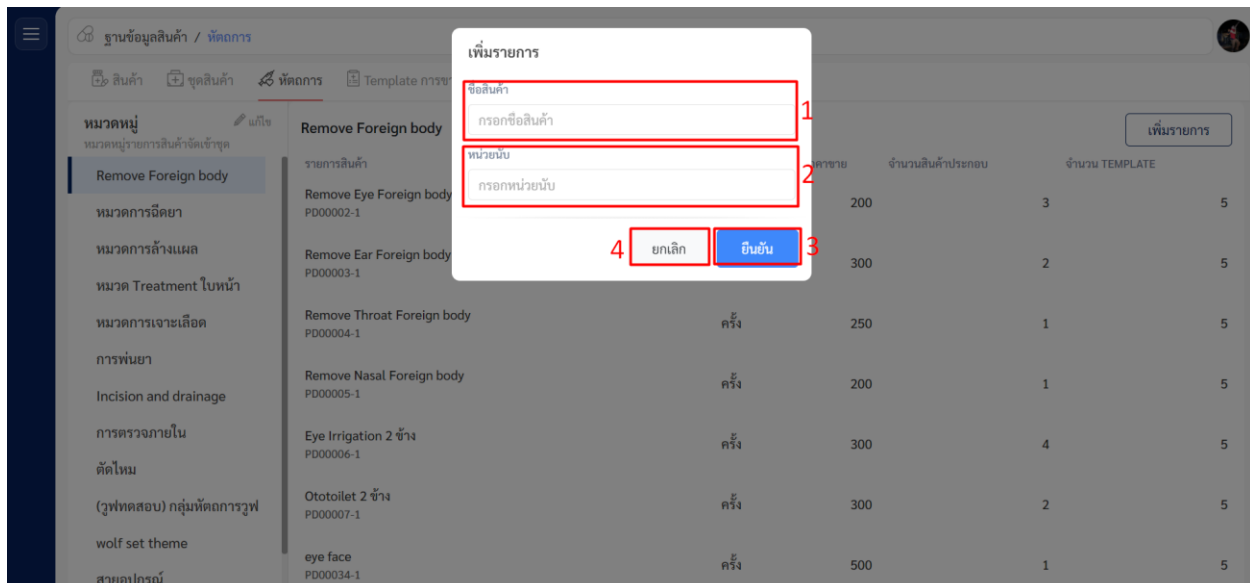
ฐานข้อมูลสินค้า / หัตถการ

สินค้า ชุดสินค้า หัตถการ Template การข

หมวดหมู่ แก้ไข
หมวดหมู่รายการสินค้าจัดเข้าชุด

Remove Foreign body
หมวดการฉีดยา
หมวดการล้างแผล
หมวด Treatment ใบหน้า
หมวดการเจาะเลือด
การพ่นยา
Incision and drainage
การตรวจภายใน
ตัดไหม
(วูฟทดสอบ) กลุ่มหัตถการวูฟ
wolf set theme
สายอุปกรณ์

Remove Foreign body

เพิ่มรายการ

| รายการสินค้า | | ราคาขาย | จำนวนสินค้าประกอบ | จำนวน TEMPLATE |
|---|---|---|---|---|
| Remove Eye Foreign body PD00002-1 | | 200 | 3 | 5 |
| Remove Ear Foreign body PD00003-1 | | 300 | 2 | 5 |
| Remove Throat Foreign body PD00004-1 | ครั้ง | 250 | 1 | 5 |
| Remove Nasal Foreign body PD00005-1 | ครั้ง | 200 | 1 | 5 |
| Eye Irrigation 2 ข้าง PD00006-1 | ครั้ง | 300 | 4 | 5 |
| Ototoilet 2 ข้าง PD00007-1 | ครั้ง | 300 | 2 | 5 |
| eye face PD00034-1 | ครั้ง | 500 | 1 | 5 |

เพิ่มรายการ

ชื่อสินค้า
กรอกชื่อสินค้า
1

หน่วยนับ
กรอกหน่วยนับ
2

4 ยกเลิก ยืนยัน 3